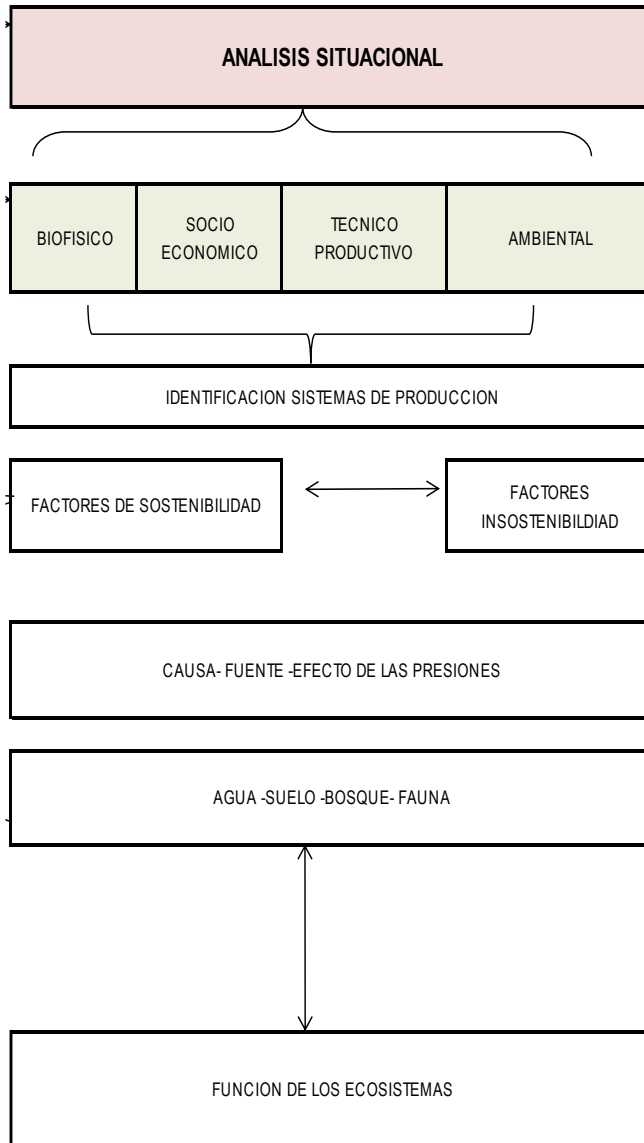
ANALISIS SITUACIONAL

| BIOFISICO | SOCIO ECONOMICO | TECNICO PRODUCTIVO | AMBIENTAL |
|---|---|---|---|

IDENTIFICACION SISTEMAS DE PRODUCCION

FACTORES DE SOSTENIBILIDAD

FACTORES INSOSTENIBILDIAD

CAUSA- FUENTE -EFECTO DE LAS PRESIONES

AGUA -SUELO -BOSQUE- FAUNA

FUNCION DE LOS ECOSISTEMAS